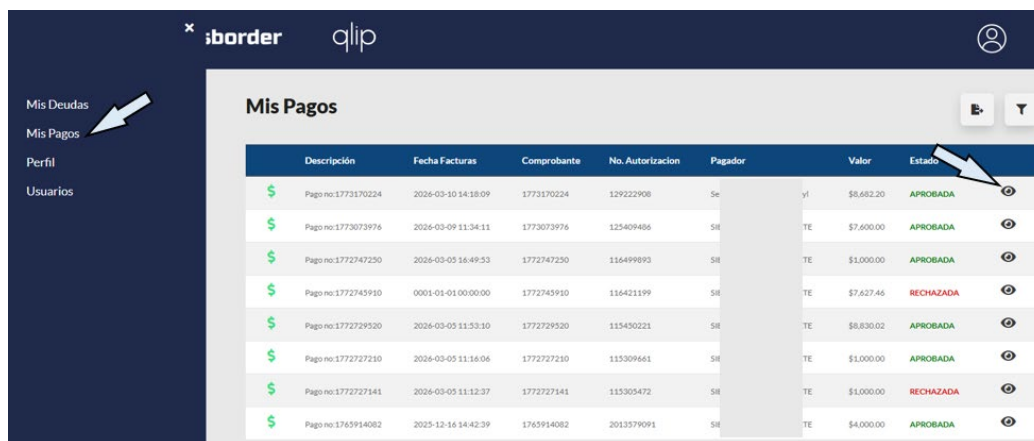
× sborder qlip

Mis Deudas
Mis Pagos
Perfil
Usuarios

Mis Pagos

| | Descripción | Fecha Facturas | Comprobante | No. Autorizacion | Pagador | Valor | Estado | |
|---|---|---|---|---|---|---|---|---|
| $ | Pago no:1773170224 | 2026-03-10 14:18:09 | 1773170224 | 129222908 | Se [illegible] yl | $8,682.20 | APROBADA | |
| $ | Pago no:1773073976 | 2026-03-09 11:34:11 | 1773073976 | 125409486 | SI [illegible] TE | $7,600.00 | APROBADA | |
| $ | Pago no:1772747250 | 2026-03-05 16:49:53 | 1772747250 | 116499893 | SI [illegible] TE | $1,000.00 | APROBADA | |
| $ | Pago no:1772745910 | 0001-01-01 00:00:00 | 1772745910 | 116421199 | SI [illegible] TE | $7,627.46 | RECHAZADA | |
| $ | Pago no:1772729520 | 2026-03-05 11:53:10 | 1772729520 | 115450221 | SI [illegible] TE | $8,830.02 | APROBADA | |
| $ | Pago no:1772727210 | 2026-03-05 11:16:06 | 1772727210 | 115309661 | SI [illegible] TE | $1,000.00 | APROBADA | |
| $ | Pago no:1772727141 | 2026-03-05 11:12:37 | 1772727141 | 115305472 | SI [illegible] TE | $1,000.00 | RECHAZADA | |
| $ | Pago no:1765914082 | 2025-12-16 14:42:39 | 1765914082 | 2013579091 | SI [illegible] TE | $4,000.00 | APROBADA | |